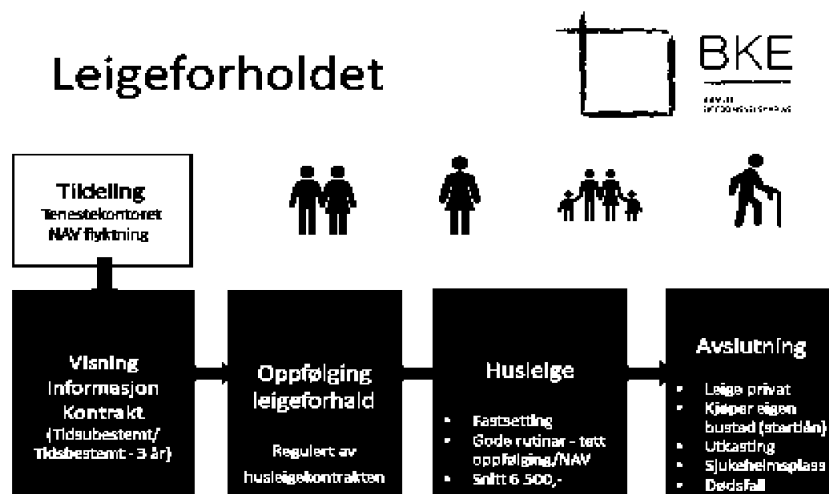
Leigeforholdet

BKE

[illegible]

Tildeling
Tenestekontoret
NAV flyktning

Visning
Informasjon
Kontrakt
(Tidsubestemt/
Tidsbestemt - 3 år)

Oppfølging
leigeforhald

Regulert av
husleigekontrakten

Husleige

- Fastsetting
- Gode rutinar - tett oppfølging/NAV
- Snitt 6 500,-

Avslutning

- Leige privat
- Kjøper eigen bustad (startlån)
- Utkasting
- Sjukeheimsplass
- Dødsfall